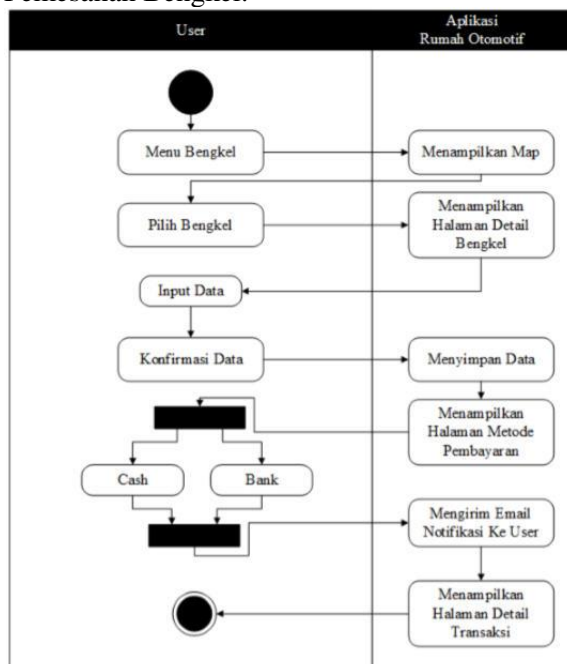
Pemesanan Bengkel:

User

Aplikasi Rumah Otomotif

Menu Bengkel

Menampilkan Map

Pilih Bengkel

Menampilkan Halaman Detail Bengkel

Input Data

Konfirmasi Data

Menyimpan Data

Menampilkan Halaman Metode Pembayaran

Cash

Bank

Mengirim Email Notifikasi Ke User

Menampilkan Halaman Detail Transaksi